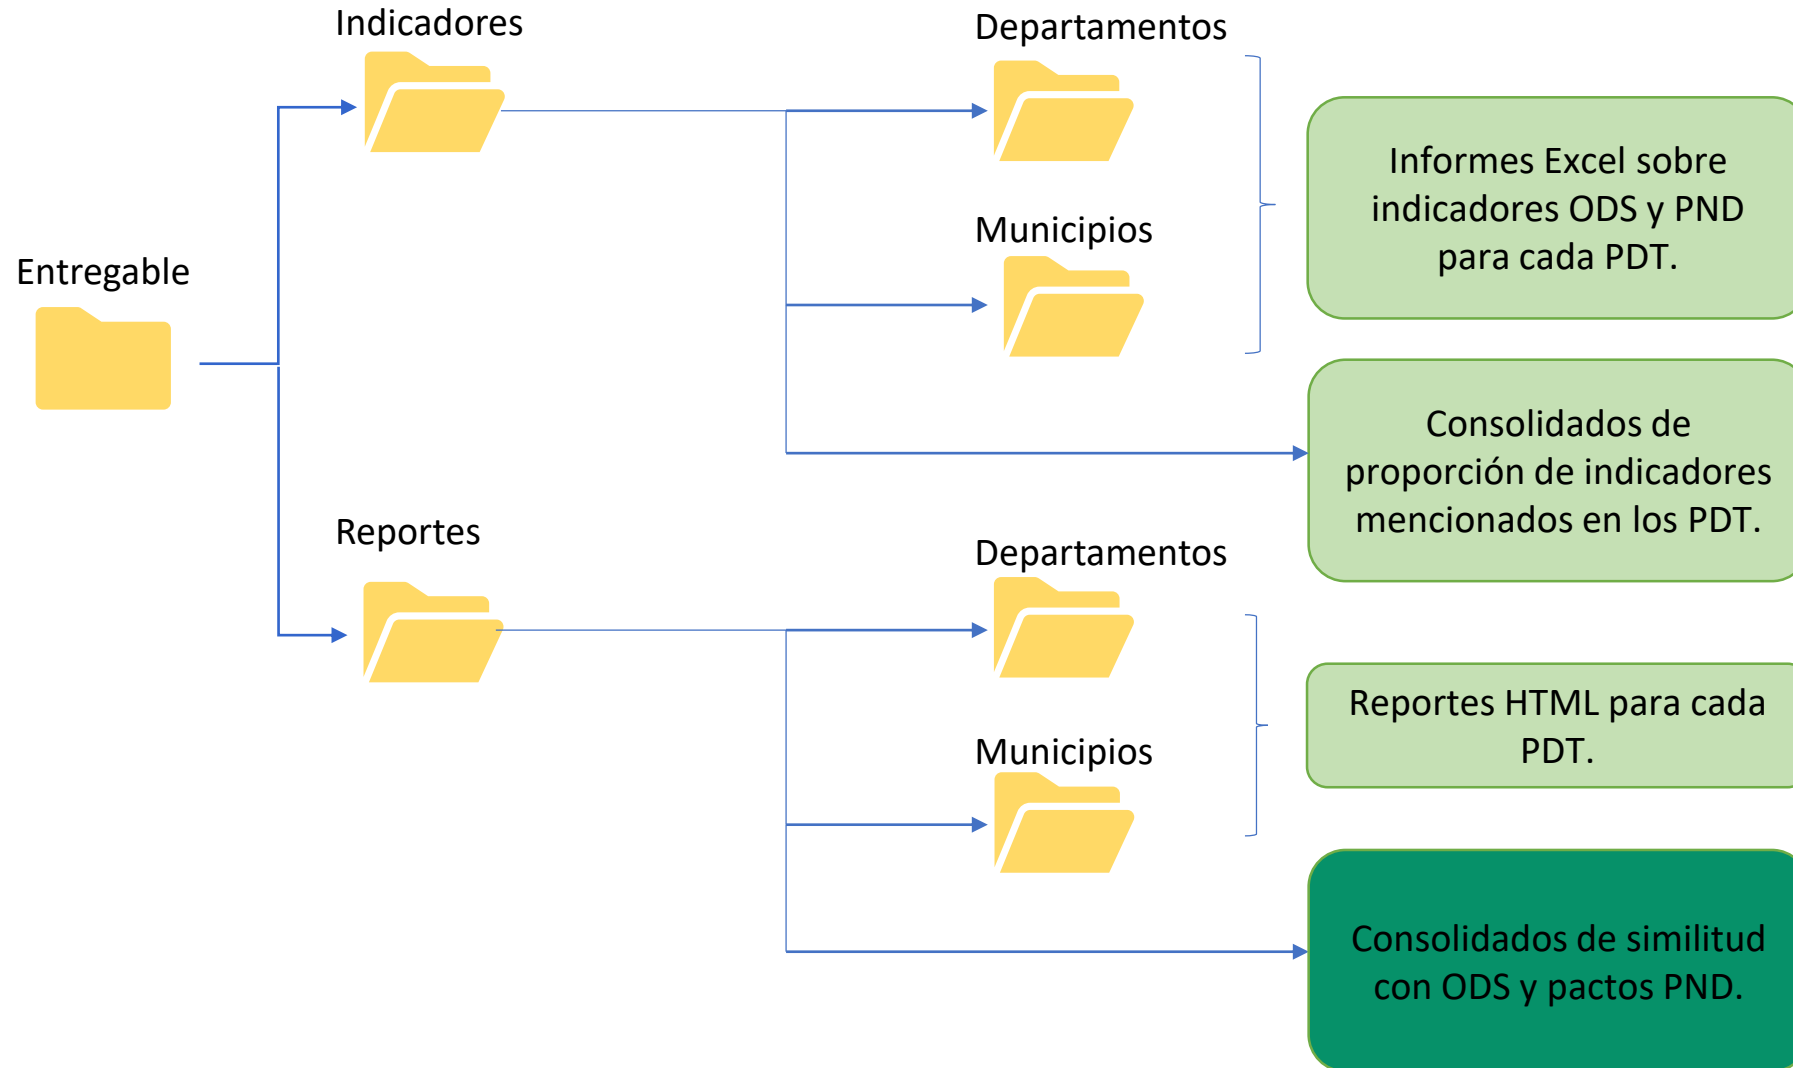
Entregable

Indicadores

Departamentos

Municipios

Informes Excel sobre indicadores ODS y PND para cada PDT.

Consolidados de proporción de indicadores mencionados en los PDT.

Reportes

Departamentos

Municipios

Reportes HTML para cada PDT.

Consolidados de similitud con ODS y pactos PND.